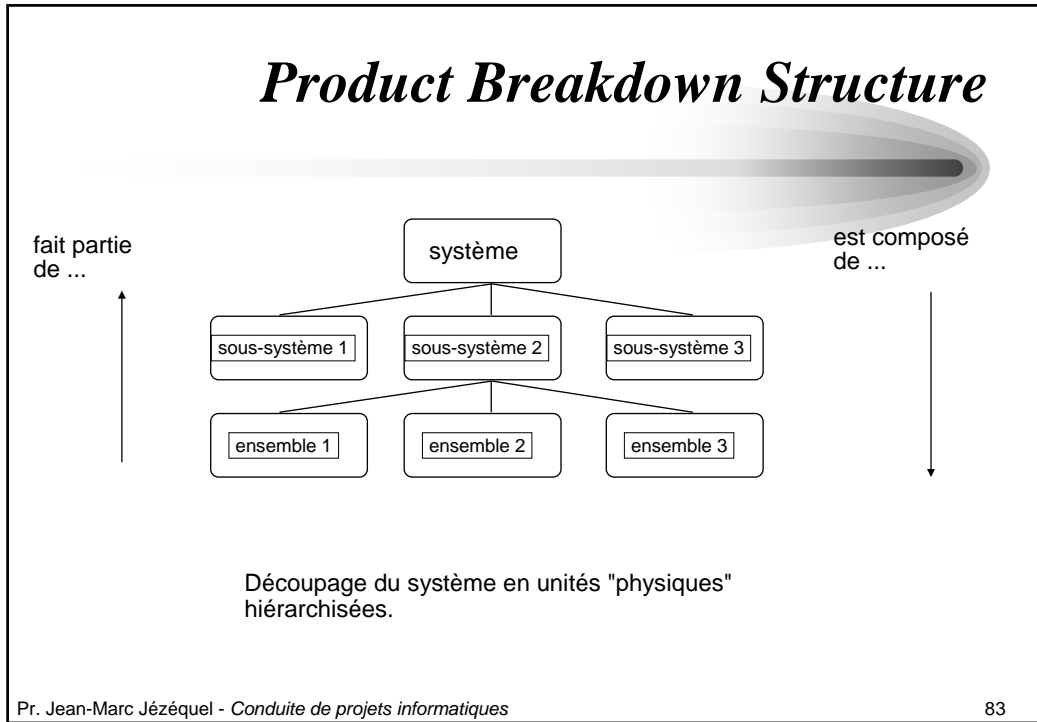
Product Breakdown Structure

fait partie de ...

système

est composé de ...

sous-système 1

sous-système 2

sous-système 3

ensemble 1

ensemble 2

ensemble 3

Découpage du système en unités "physiques" hiérarchisées.

Pr. Jean-Marc Jézéquel - Conduite de projets informatiques

83